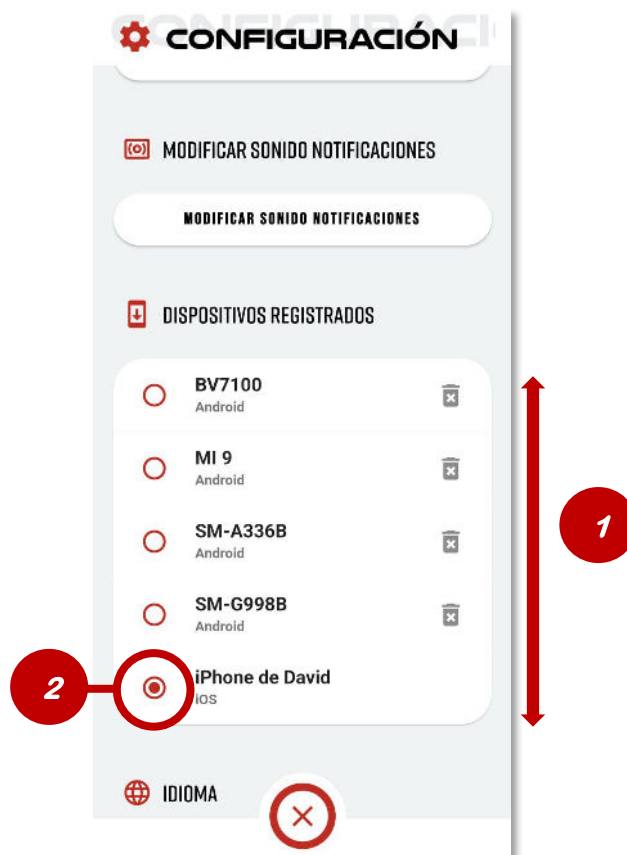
CONFIGURACIÓN

MODIFICAR SONIDO NOTIFICACIONES

MODIFICAR SONIDO NOTIFICACIONES

DISPOSITIVOS REGISTRADOS

BV7100
Android

MI 9
Android

SM-A336B
Android

SM-G998B
Android

iPhone de David
iOS

1

2

IDIOMA